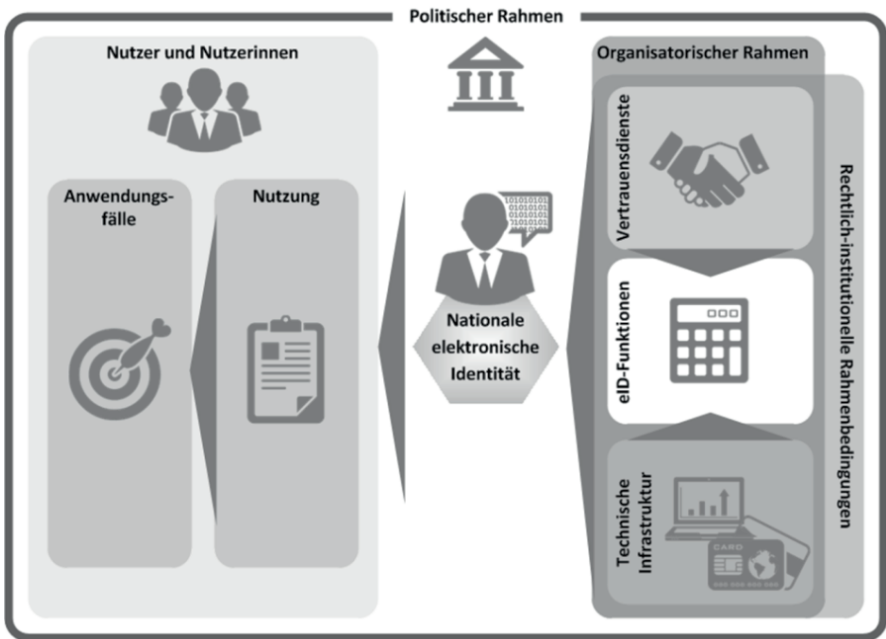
Politischer Rahmen

Nutzer und Nutzerinnen

Anwendungsfälle

Nutzung

01010101
01010101
01010101

Nationale elektronische Identität

Organisatorischer Rahmen

Vertrauensdienste

eID-Funktionen

Technische Infrastruktur

CARD

Rechtlich-institutionelle Rahmenbedingungen